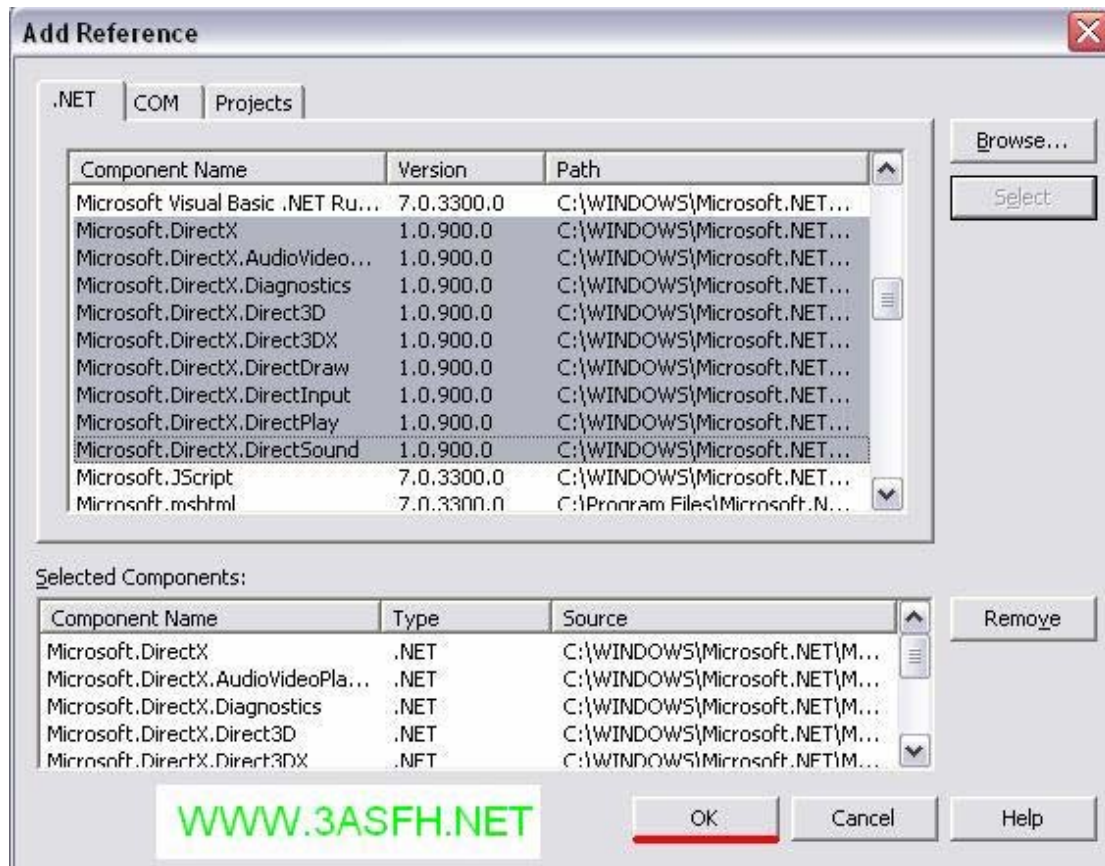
Add Reference

.NET | COM | Projects

| Component Name | Version | Path |
|---|---|---|
| Microsoft Visual Basic .NET Ru... | 7.0.3300.0 | C:\WINDOWS\Microsoft.NET... |
| Microsoft.DirectX | 1.0.900.0 | C:\WINDOWS\Microsoft.NET... |
| Microsoft.DirectX.AudioVideo... | 1.0.900.0 | C:\WINDOWS\Microsoft.NET... |
| Microsoft.DirectX.Diagnostics | 1.0.900.0 | C:\WINDOWS\Microsoft.NET... |
| Microsoft.DirectX.Direct3D | 1.0.900.0 | C:\WINDOWS\Microsoft.NET... |
| Microsoft.DirectX.Direct3DX | 1.0.900.0 | C:\WINDOWS\Microsoft.NET... |
| Microsoft.DirectX.DirectDraw | 1.0.900.0 | C:\WINDOWS\Microsoft.NET... |
| Microsoft.DirectX.DirectInput | 1.0.900.0 | C:\WINDOWS\Microsoft.NET... |
| Microsoft.DirectX.DirectPlay | 1.0.900.0 | C:\WINDOWS\Microsoft.NET... |
| Microsoft.DirectX.DirectSound | 1.0.900.0 | C:\WINDOWS\Microsoft.NET... |
| Microsoft.JScript | 7.0.3300.0 | C:\WINDOWS\Microsoft.NET... |
| Microsoft.mshtml | 7.0.3300.0 | C:\Program Files\Microsoft.N... |

Browse...
Select

Selected Components:

| Component Name | Type | Source |
|---|---|---|
| Microsoft.DirectX | .NET | C:\WINDOWS\Microsoft.NET\M... |
| Microsoft.DirectX.AudioVideoPla... | .NET | C:\WINDOWS\Microsoft.NET\M... |
| Microsoft.DirectX.Diagnostics | .NET | C:\WINDOWS\Microsoft.NET\M... |
| Microsoft.DirectX.Direct3D | .NET | C:\WINDOWS\Microsoft.NET\M... |
| Microsoft.DirectX.Direct3DX | .NET | C:\WINDOWS\Microsoft.NET\M... |

Remove

WWW.3ASFH.NET

OK
Cancel
Help